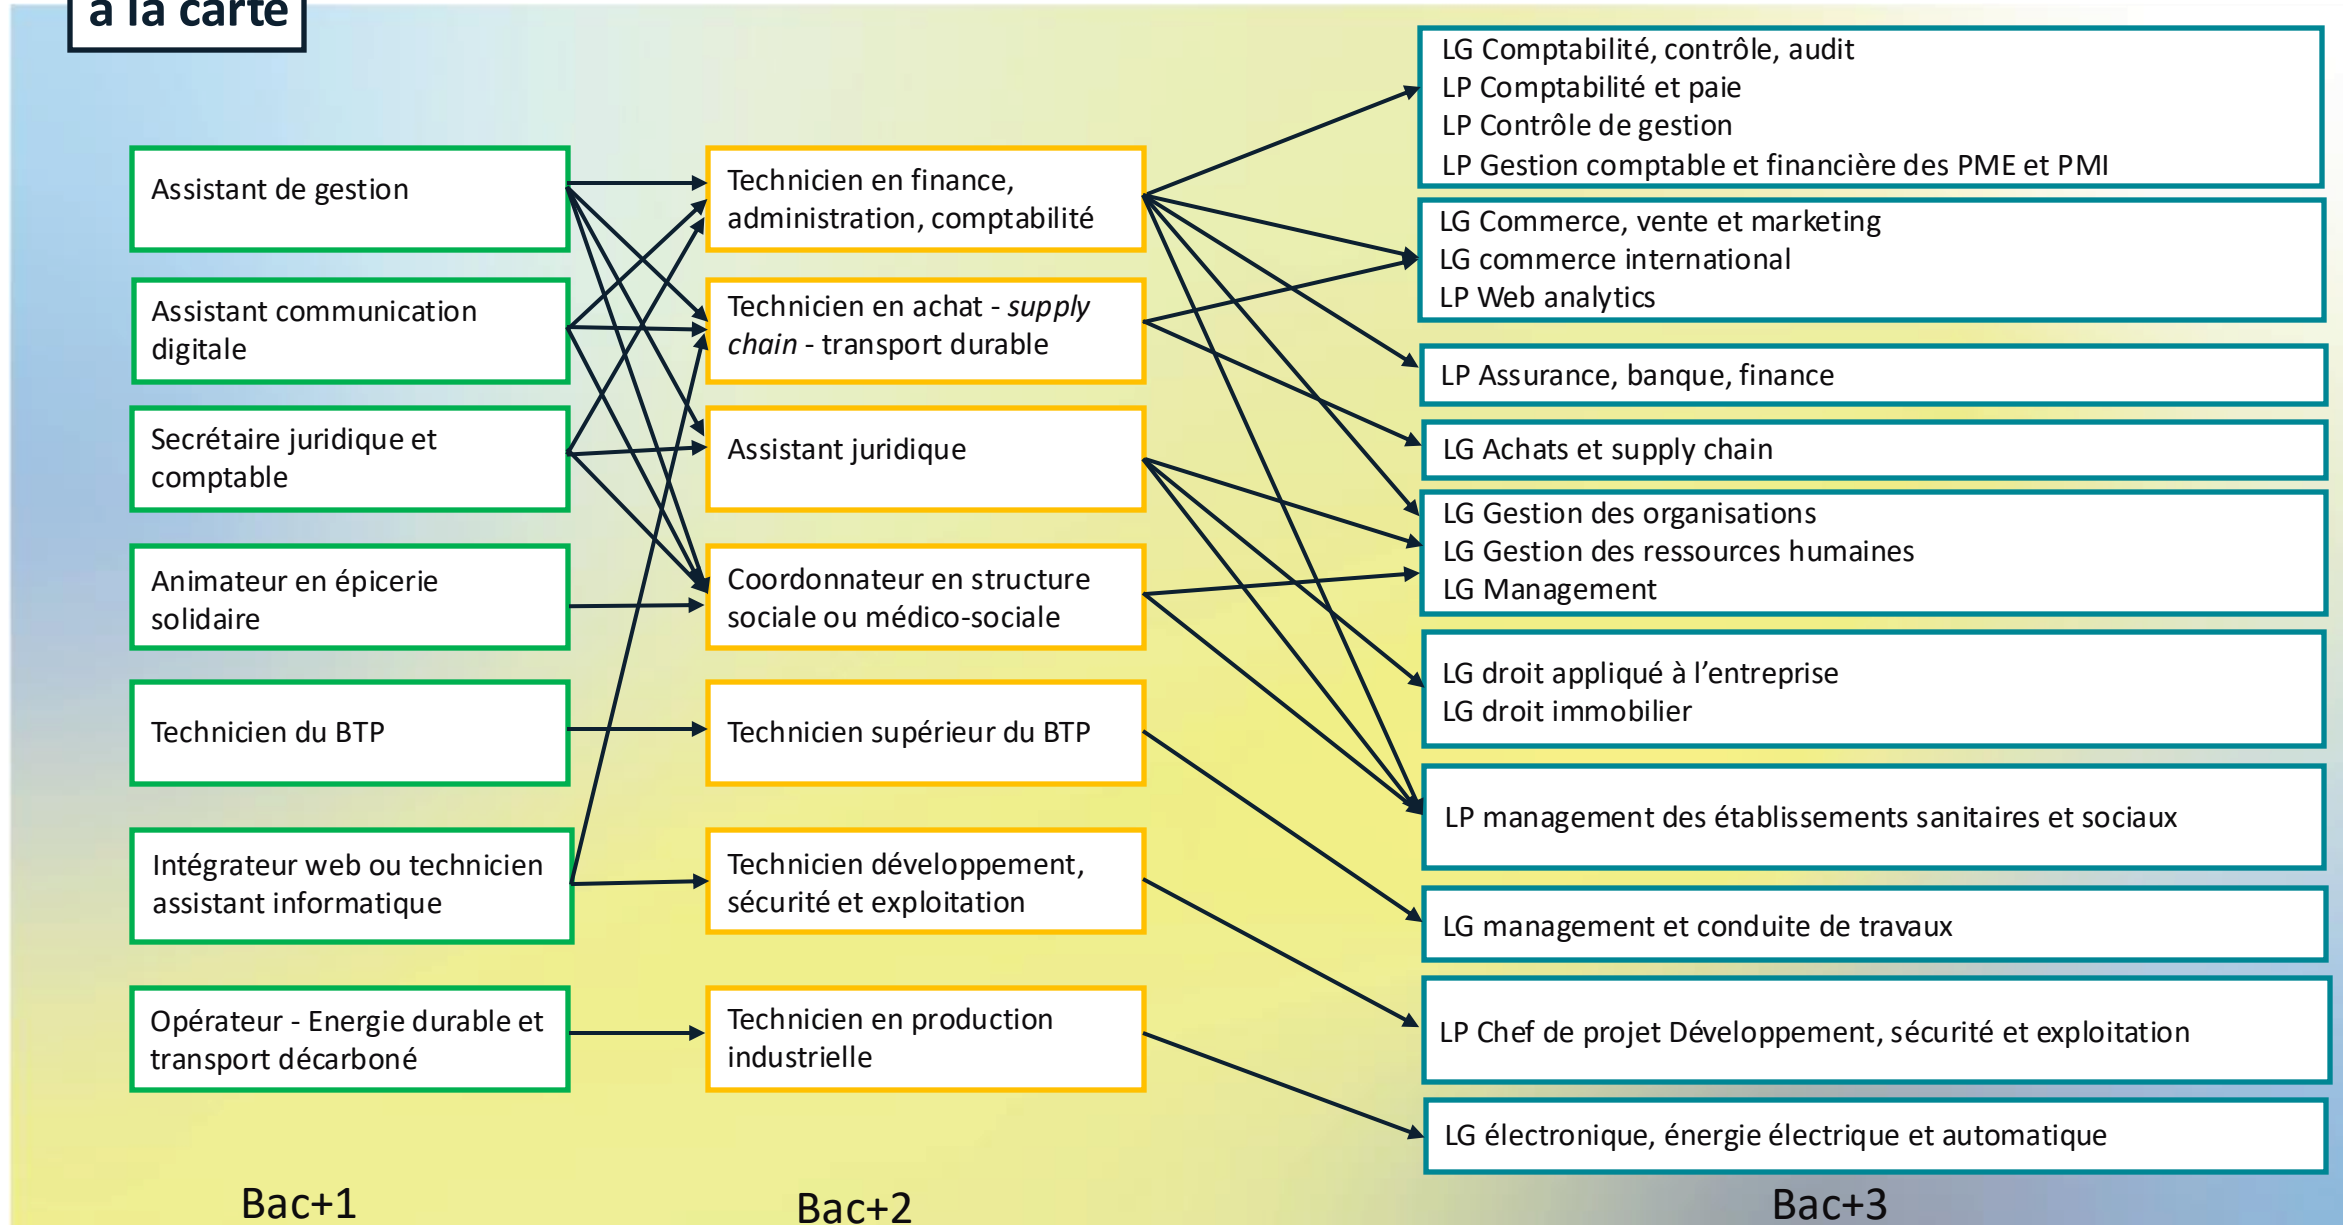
à la carte

Assistant de gestion

Assistant communication digitale

Secrétaire juridique et comptable

Animateur en épicerie solidaire

Technicien du BTP

Intégrateur web ou technicien assistant informatique

Opérateur - Energie durable et transport décarboné

Technicien en finance, administration, comptabilité

Technicien en achat - *supply chain* - transport durable

Assistant juridique

Coordonnateur en structure sociale ou médico-sociale

Technicien supérieur du BTP

Technicien développement, sécurité et exploitation

Technicien en production industrielle

LG Comptabilité, contrôle, audit
LP Comptabilité et paie
LP Contrôle de gestion
LP Gestion comptable et financière des PME et PMI

LG Commerce, vente et marketing
LG commerce international
LP Web analytics

LP Assurance, banque, finance

LG Achats et supply chain

LG Gestion des organisations
LG Gestion des ressources humaines
LG Management

LG droit appliqué à l'entreprise
LG droit immobilier

LP management des établissements sanitaires et sociaux

LG management et conduite de travaux

LP Chef de projet Développement, sécurité et exploitation

LG électronique, énergie électrique et automatique

Bac+1

Bac+2

Bac+3